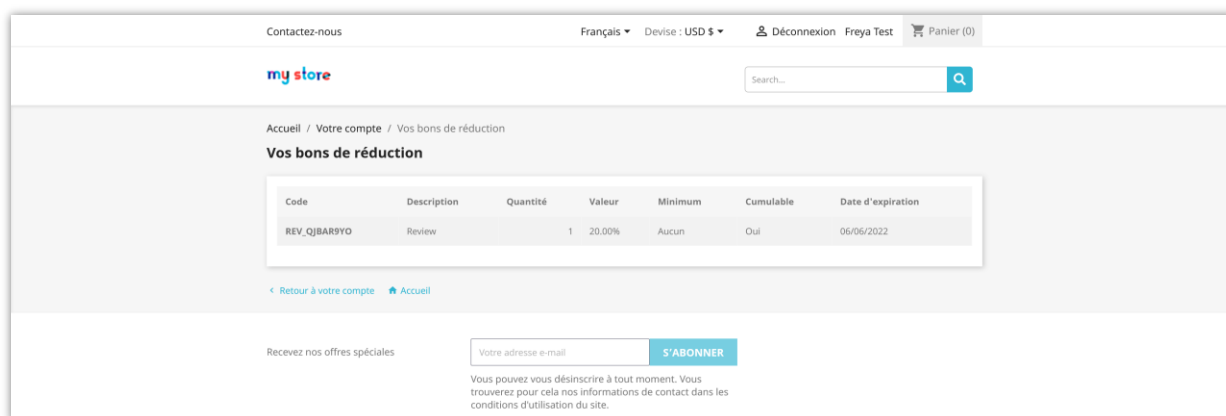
Contactez-nous

Français ▾ Devise : USD $ ▾ Déconnexion Freya Test Panier (0)

my store

Search...

Accueil / Votre compte / Vos bons de réduction

Vos bons de réduction

| Code | Description | Quantité | Valeur | Minimum | Cumulable | Date d'expiration |
|---|---|---|---|---|---|---|
| REV_QJBAR9YO | Review | 1 | 20.00% | Aucun | Oui | 06/06/2022 |

< Retour à votre compte Accueil

Recevez nos offres spéciales

Votre adresse e-mail

S'ABONNER

Vous pouvez vous désinscrire à tout moment. Vous trouverez pour cela nos informations de contact dans les conditions d'utilisation du site.